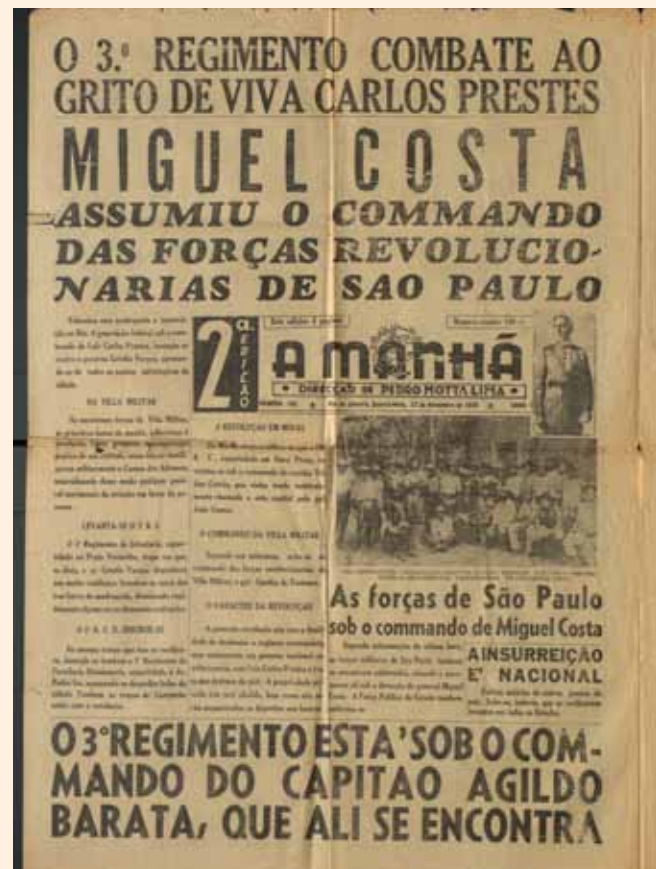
O 3.º REGIMENTO COMBATE AO GRITO DE VIVA CARLOS PRESTES

MIGUEL COSTA

ASSUMIU O COMMANDO DAS FORÇAS REVOLUCIONARIAS DE SAO PAULO

2ª EDIÇÃO

A MANHÃ

DIRECÇÃO DE PEDRO MOTTA LIMA

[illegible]

NA VILLA MILITAR

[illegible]

LEVANTA-SE O 3.º R. I.

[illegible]

A REVOLUÇÃO EM MINAS

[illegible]

O COMMANDO DA VILLA MILITAR

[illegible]

O CARACTER DA REVOLUÇÃO

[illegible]

As forças de São Paulo sob o commando de Miguel Costa

A INSURREIÇÃO E' NACIONAL

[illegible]

O 3º REGIMENTO ESTA' SOB O COMMANDO DO CAPITAO AGILDO BARATA, QUE ALI SE ENCONTRA